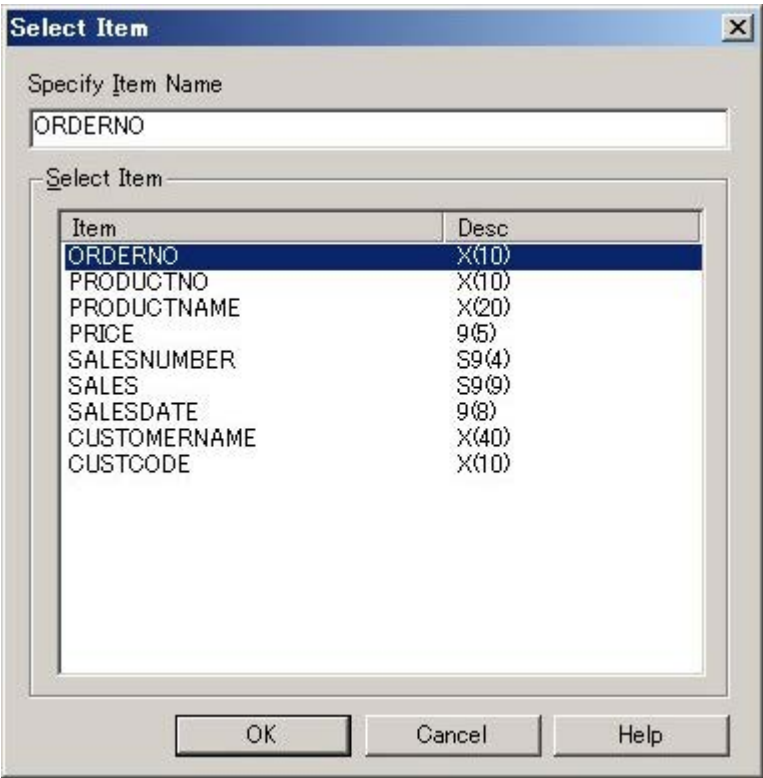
Select Item

Specify Item Name

ORDERNO

Select Item

| Item | Desc |
|---|---|
| ORDERNO | X(10) |
| PRODUCTNO | X(10) |
| PRODUCTNAME | X(20) |
| PRICE | 9(5) |
| SALESNUMBER | S9(4) |
| SALES | S9(9) |
| SALESDATE | 9(8) |
| CUSTOMERNAME | X(40) |
| CUSTCODE | X(10) |

OK Cancel Help